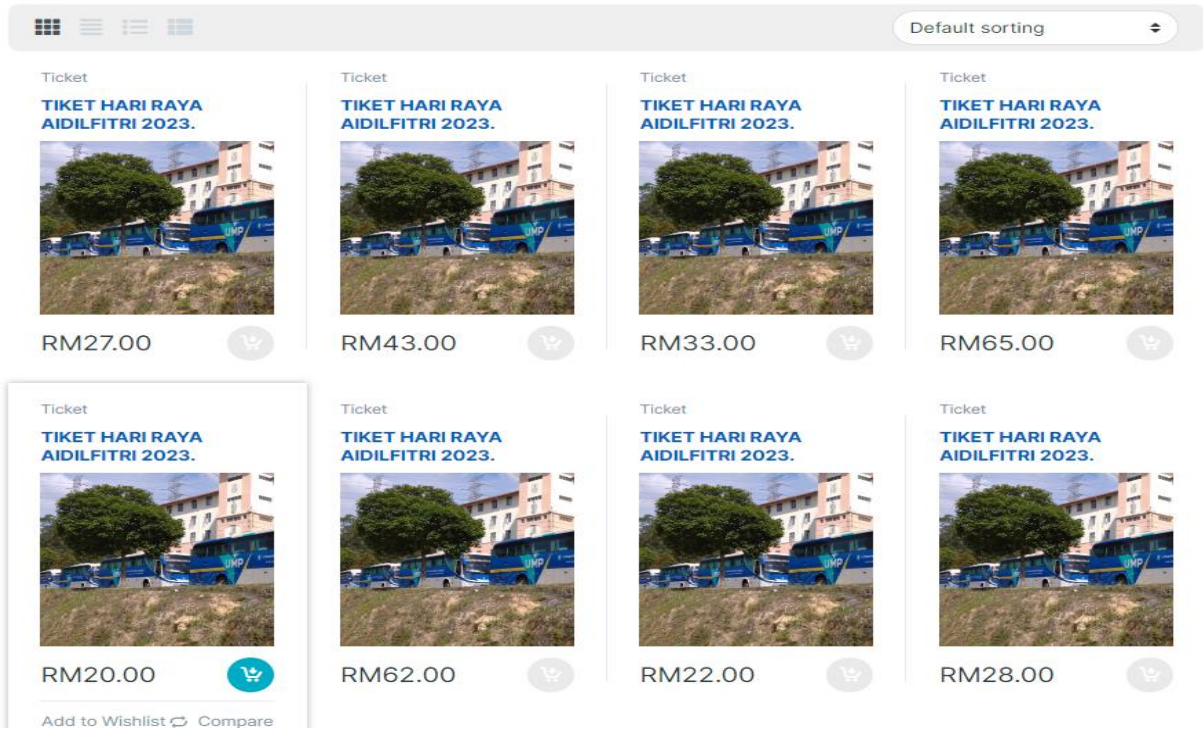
Default sorting

Ticket
TIKET HARI RAYA AIDILFITRI 2023.
UMP
RM27.00

Ticket
TIKET HARI RAYA AIDILFITRI 2023.
UMP
RM43.00

Ticket
TIKET HARI RAYA AIDILFITRI 2023.
UMP
RM33.00

Ticket
TIKET HARI RAYA AIDILFITRI 2023.
UMP
RM65.00

Ticket
TIKET HARI RAYA AIDILFITRI 2023.
UMP
RM20.00
Add to Wishlist Compare

Ticket
TIKET HARI RAYA AIDILFITRI 2023.
UMP
RM62.00

Ticket
TIKET HARI RAYA AIDILFITRI 2023.
UMP
RM22.00

Ticket
TIKET HARI RAYA AIDILFITRI 2023.
UMP
RM28.00